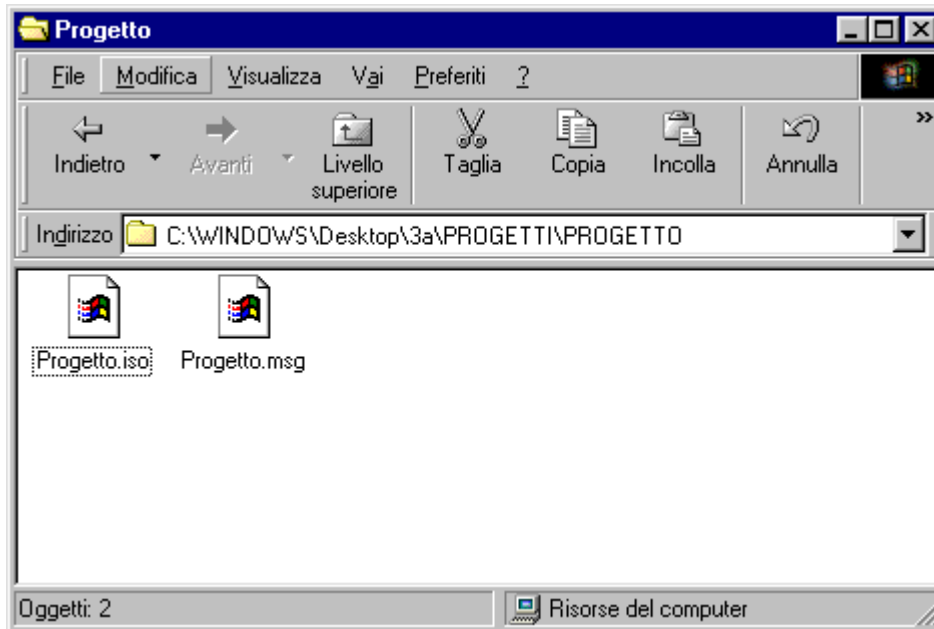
Progetto

File Modifica Visualizza Vai Preferiti ?

Indietro Avanti Livello superiore Taglia Copia Incolla Annulla

Indirizzo C:\WINDOWS\Desktop\3a\PROGETTI\PROGETTO

Progetto.iso Progetto.msg

Oggetti: 2 Risorse del computer